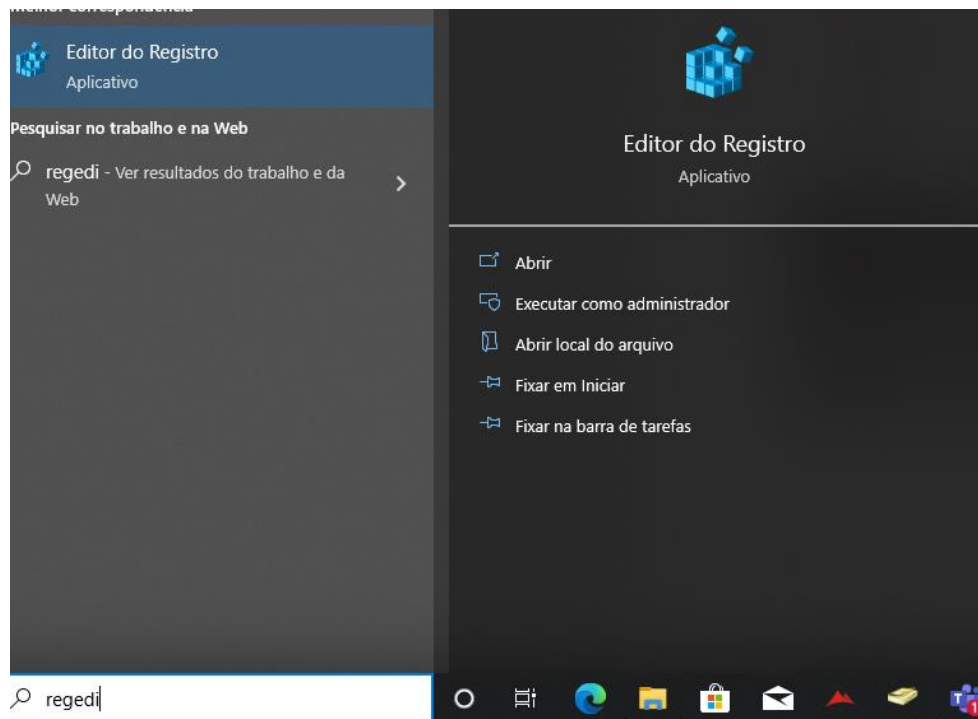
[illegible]

Editor do Registro
Aplicativo

Pesquisar no trabalho e na Web

regedi - Ver resultados do trabalho e da Web

Editor do Registro
Aplicativo

Abrir

Executar como administrador

Abrir local do arquivo

Fixar em Iniciar

Fixar na barra de tarefas

regedi